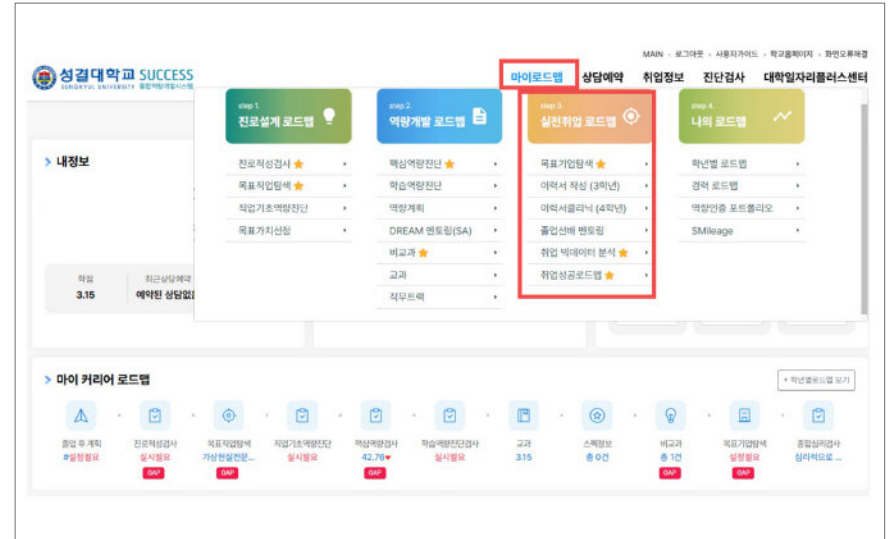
MAIN · 로그아웃 · 사용자가이드 · 학교홈페이지 · 화면오류해결

성결대학교 SUCCESS
SUNGKYUL UNIVERSITY 통합역량관리시스템

마이로드맵 상담예약 취업정보 진단검사 대학일자리플러스센터

step 1.
진로설계 로드맵

진로적성검사 ★
목표직업탐색 ★
직업기초역량진단
목표가치선정

step 2.
역량개발 로드맵

핵심역량진단 ★
학습역량진단
역량계획
DREAM 멘토링(SA)
비교과 ★
교과
직무트랙

step 3.
실전취업 로드맵

목표기업탐색 ★
이력서 작성 (3학년)
이력서클리닉 (4학년)
졸업선배 멘토링
취업 빅데이터 분석 ★
취업성공로드맵 ★

step 4.
나의 로드맵

학년별 로드맵
경력 로드맵
역량인증 포트폴리오
SMileage

> 내정보

학점
3.15

최근상담예약
예약된 상담없

> 마이 커리어 로드맵

+ 학년별로드맵 보기

졸업 후 계획
#설정필요

진로적성검사
실시필요
GAP

목표직업탐색
가상현실전문...
GAP

직업기초역량진단
실시필요

핵심역량검사
42.76♥
GAP

학습역량진단검사
실시필요

교과
3.15

스펙정보
총 0건

비교과
총 1건
GAP

목표기업탐색
설정필요
GAP

종합심리검사
심리적으로 ...